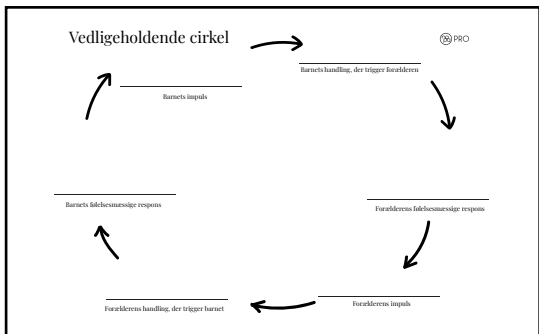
Vedligeholdende cirkel

PRO

Barnets handling, der trigger forælderen

Barnets impuls

Forælderens følelsesmæssige respons

Barnets følelsesmæssige respons

Forælderens impuls

Forælderens handling, der trigger barnet